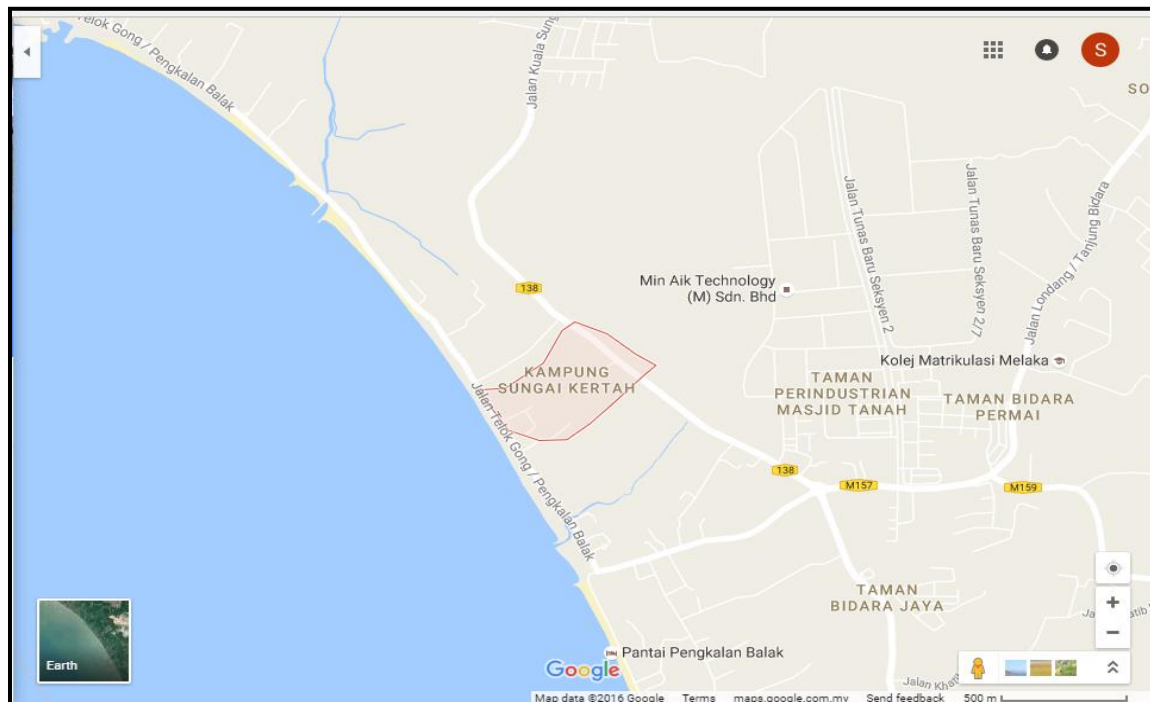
Telok Gong / Pengkalan Balak
Jalan Kuala Sung
S
SO
Jalan Tunas Baru Seksyen 2
Jalan Tunas Baru Seksyen 2/7
Jalan Londang / Tanjung Bidara
138
Min Aik Technology (M) Sdn. Bhd
KAMPUNG SUNGAI KERTAH
Kolej Matrikulasi Melaka
TAMAN PERINDUSTRIAN MASJID TANAH
TAMAN BIDARA PERMAI
Jalan Telok Gong / Pengkalan Balak
138
M157
M159
TAMAN BIDARA JAYA
Earth
Google
Pantai Pengkalan Balak
Jalan Khat
Map data ©2016 Google Terms maps.google.com.my Send feedback 500 m